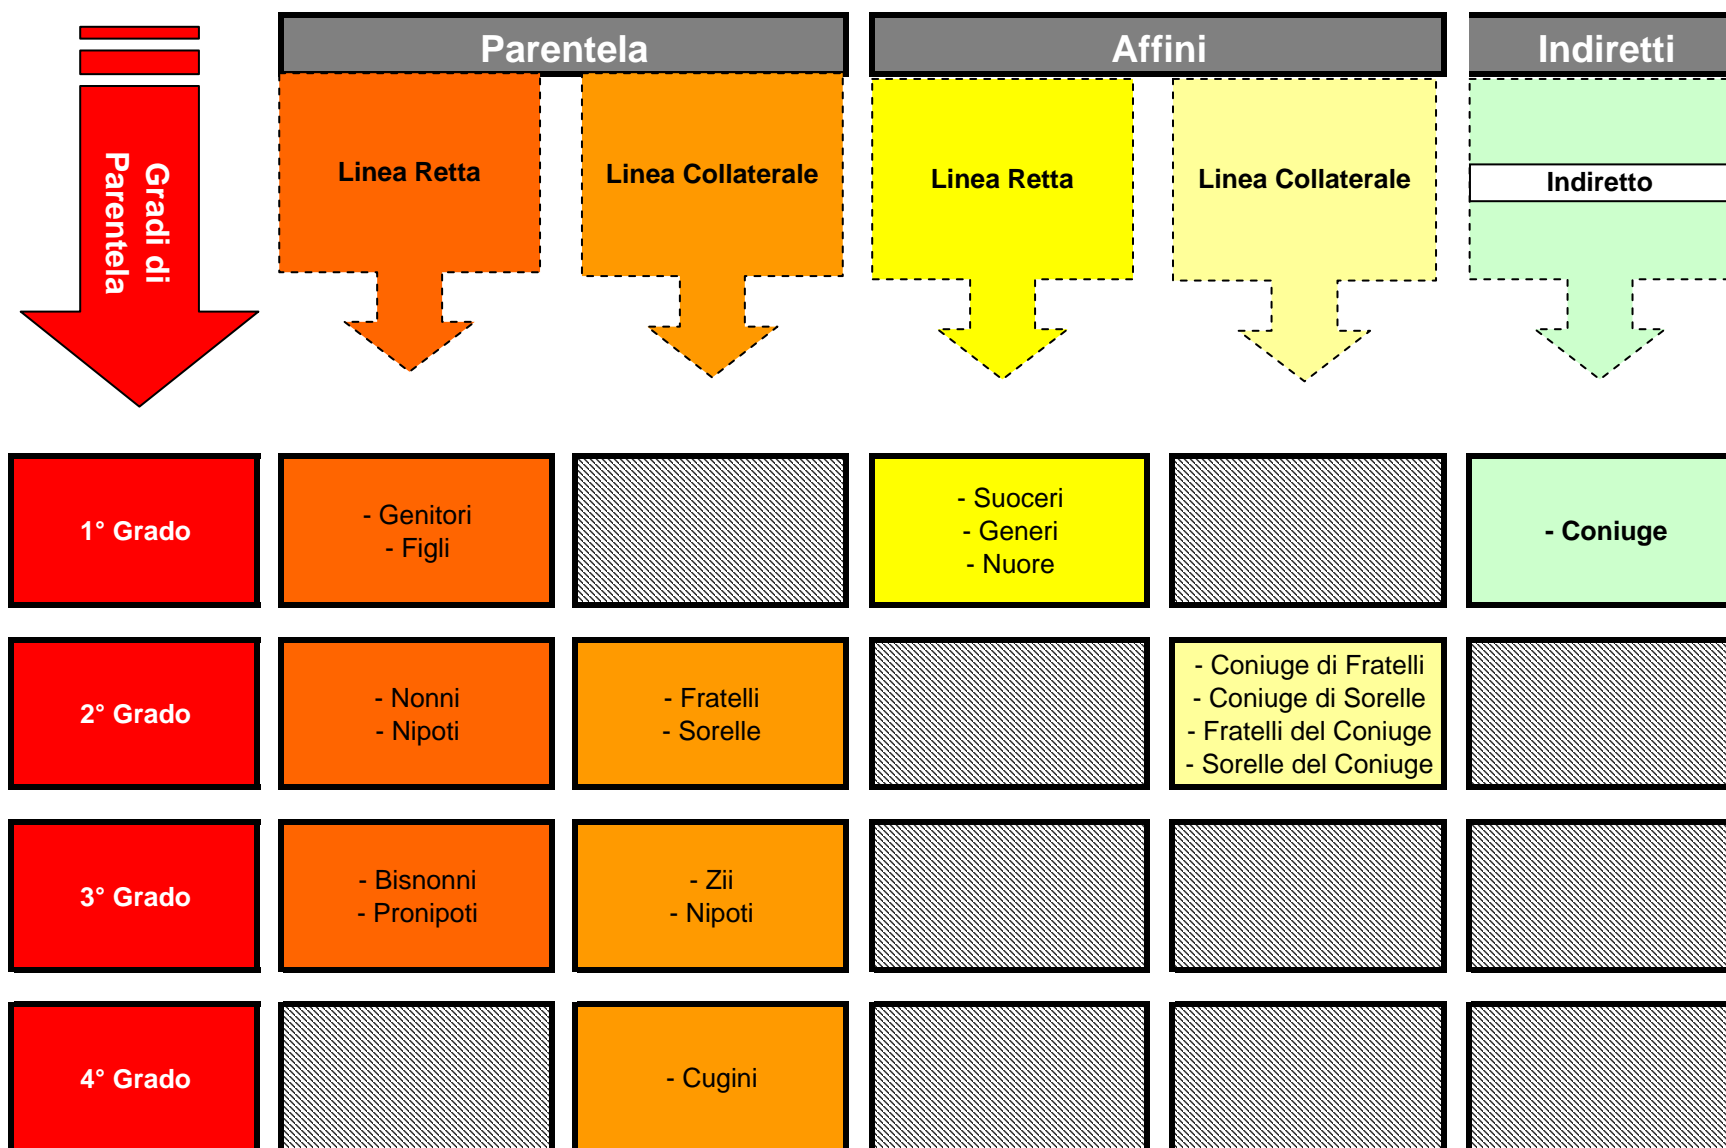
Gradi di Parentela

| | Parentela | | Affini | | Indiretti |
|---|---|---|---|---|---|
| | Linea Retta | Linea Collaterale | Linea Retta | Linea Collaterale | Indiretto |
| 1° Grado | - Genitori<br>- Figli | | - Suoceri<br>- Generi<br>- Nuore | | - Coniuge |
| 2° Grado | - Nonni<br>- Nipoti | - Fratelli<br>- Sorelle | | - Coniuge di Fratelli<br>- Coniuge di Sorelle<br>- Fratelli del Coniuge<br>- Sorelle del Coniuge | |
| 3° Grado | - Bisnonni<br>- Pronipoti | - Zii<br>- Nipoti | | | |
| 4° Grado | | - Cugini | | | |